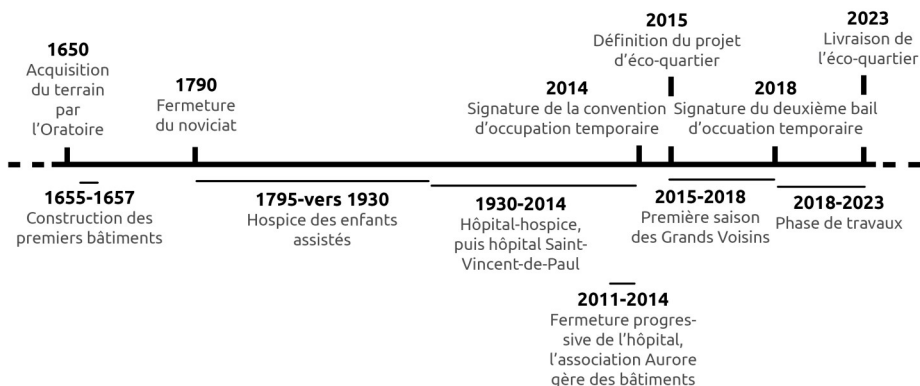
1650
Acquisition du terrain par l'Oratoire

1790
Fermeture du noviciat

2014
Signature de la convention d'occupation temporaire

2015
Définition du projet d'éco-quartier

2018
Signature du deuxième bail d'occuation temporaire

2023
Livraison de l'éco-quartier

1655-1657
Construction des premiers bâtiments

1795-vers 1930
Hospice des enfants assistés

1930-2014
Hôpital-hospice, puis hôpital Saint-Vincent-de-Paul

2015-2018
Première saison des Grands Voisins

2018-2023
Phase de travaux

2011-2014
Fermeture progressive de l'hôpital, l'association Aurore gère des bâtiments